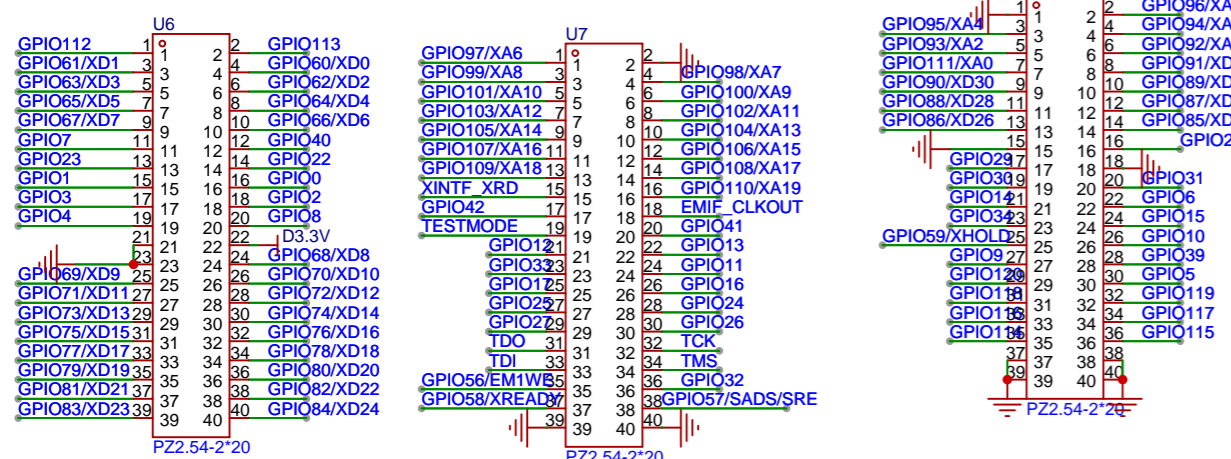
U6
GPIO112 1 1 2 2 GPIO113
GPIO61/XD1 3 3 4 4 GPIO60/XD0
GPIO63/XD3 5 5 6 6 GPIO62/XD2
GPIO65/XD5 7 7 8 8 GPIO64/XD4
GPIO67/XD7 9 9 10 10 GPIO66/XD6
GPIO7 11 11 12 12 GPIO40
GPIO23 13 13 14 14 GPIO22
GPIO1 15 15 16 16 GPIO0
GPIO3 17 17 18 18 GPIO2
GPIO4 19 19 20 20 GPIO8
21 21 22 22 D3.3V
23 23 24 24 GPIO68/XD8
GPIO69/XD9 25 25 26 26 GPIO70/XD10
GPIO71/XD11 27 27 28 28 GPIO72/XD12
GPIO73/XD13 29 29 30 30 GPIO74/XD14
GPIO75/XD15 31 31 32 32 GPIO76/XD16
GPIO77/XD17 33 33 34 34 GPIO78/XD18
GPIO79/XD19 35 35 36 36 GPIO80/XD20
GPIO81/XD21 37 37 38 38 GPIO82/XD22
GPIO83/XD23 39 39 40 40 GPIO84/XD24
PZ2.54-2*20

U7
GPIO97/XA6 1 1 2 2
GPIO99/XA8 3 3 4 4 GPIO98/XA7
GPIO101/XA10 5 5 6 6 GPIO100/XA9
GPIO103/XA12 7 7 8 8 GPIO102/XA11
GPIO105/XA14 9 9 10 10 GPIO104/XA13
GPIO107/XA16 11 11 12 12 GPIO106/XA15
GPIO109/XA18 13 13 14 14 GPIO108/XA17
XINTF_XRD 15 15 16 16 GPIO110/XA19
GPIO42 17 17 18 18 EMIF_CLKOUT
TESTMODE 19 19 20 20 GPIO41
GPIO12 21 21 22 22 GPIO13
GPIO33 23 23 24 24 GPIO11
GPIO17 25 25 26 26 GPIO16
GPIO25 27 27 28 28 GPIO24
GPIO27 29 29 30 30 GPIO26
TDO 31 31 32 32 TCK
TDI 33 33 34 34 TMS
GPIO56/EM1WE 35 35 36 36 GPIO32
GPIO58/XREADY 37 37 38 38 GPIO57/SADS/SRE
39 39 40 40
PZ2.54-2*20

GPIO95/XA4 1 1 2 2 GPIO96/XA
GPIO95/XA4 3 3 4 4 GPIO94/XA
GPIO93/XA2 5 5 6 6 GPIO92/XA
GPIO111/XA0 7 7 8 8 GPIO91/XD
GPIO90/XD30 9 9 10 10 GPIO89/XD
GPIO88/XD28 11 11 12 12 GPIO87/XD
GPIO86/XD26 13 13 14 14 GPIO85/XD
15 15 16 16 GPIO2
GPIO29 17 17 18 18
GPIO30 19 19 20 20 GPIO31
GPIO14 21 21 22 22 GPIO6
GPIO34 23 23 24 24 GPIO15
GPIO59/XHOLD 25 25 26 26 GPIO10
GPIO9 27 27 28 28 GPIO39
GPIO120 29 29 30 30 GPIO5
GPIO118 31 31 32 32 GPIO119
GPIO116 33 33 34 34 GPIO117
GPIO114 35 35 36 36 GPIO115
37 37 38 38
39 39 40 40
PZ2.54-2*20